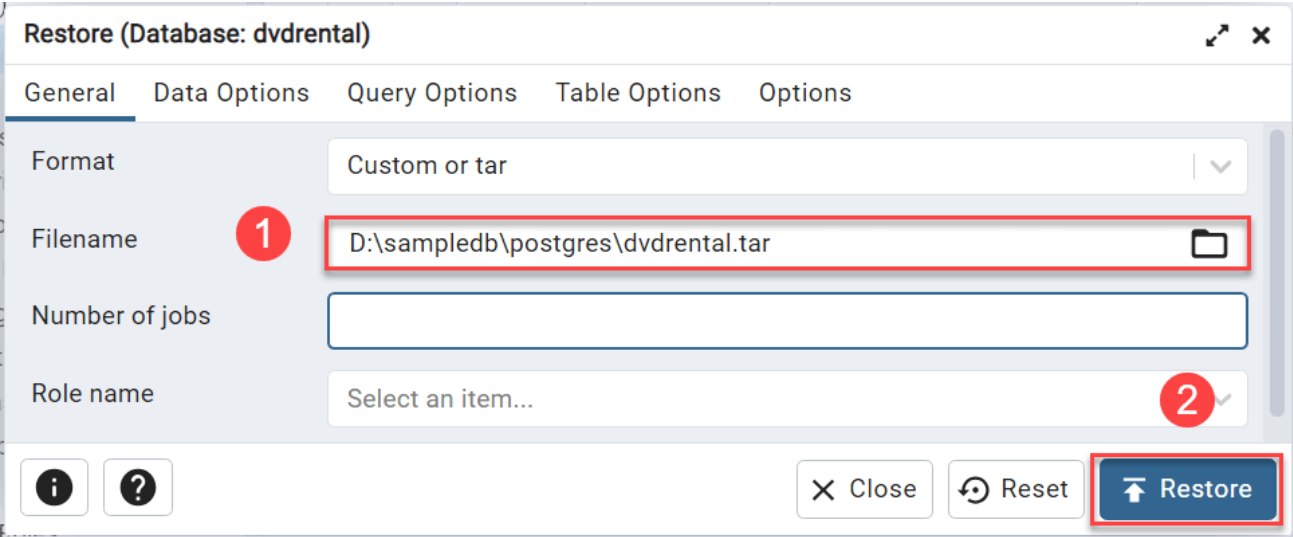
Restore (Database: dvdrental)

General | Data Options | Query Options | Table Options | Options

Format | Custom or tar

Filename | 1 | D:\sampledb\postgres\dvdrental.tar

Number of jobs

Role name | Select an item... | 2

Close | Reset | Restore